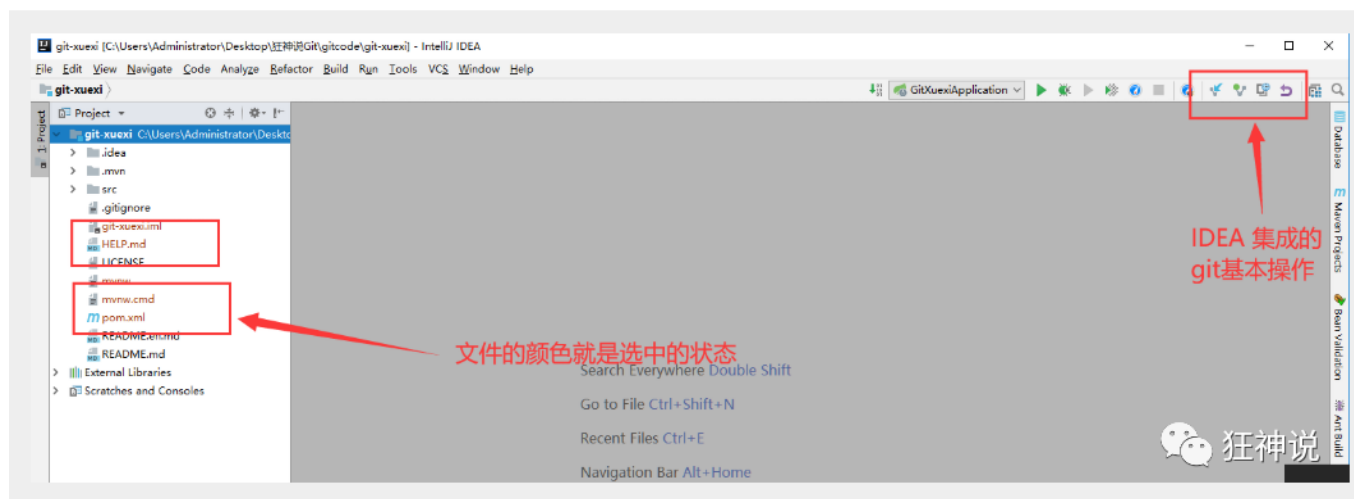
git-xuexi [C:\Users\Administrator\Desktop\狂神说Git\gitcode\git-xuexi] - IntelliJ IDEA

File Edit View Navigate Code Analyze Refactor Build Run Tools VCS Window Help

git-xuexi

GitXuexiApplication

Project

1: Project

git-xuexi C:\Users\Administrator\Deskto

.idea

.mvn

src

.gitignore

git-xuexi.iml

HELP.md

LICENSE

mvnw

mvnw.cmd

pom.xml

README.en.md

README.md

External Libraries

Scratches and Consoles

Database

Maven Projects

Bean Validation

Ant Build

IDEA 集成的 git基本操作

文件的颜色就是选中的状态

Search Everywhere Double Shift

Go to File Ctrl+Shift+N

Recent Files Ctrl+E

Navigation Bar Alt+Home

狂神说